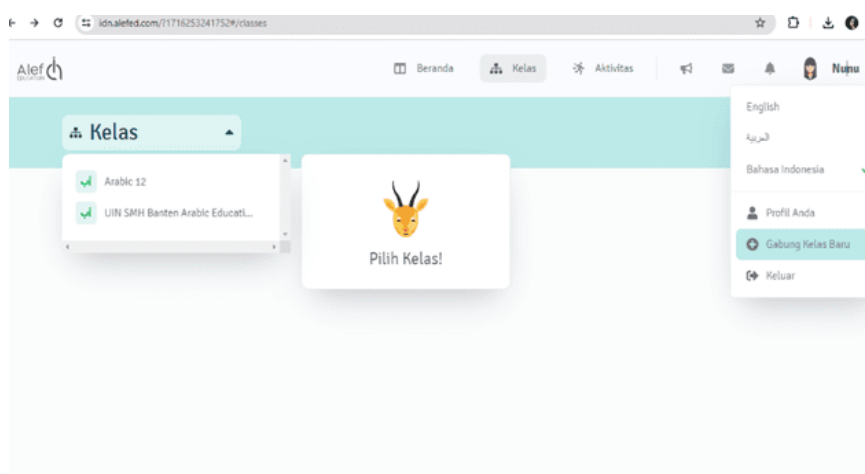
idn.alefed.com/?1716253241752#/classes

Alef

Beranda
Kelas
Aktivitas
Nunu

Kelas

Arabic 12
UIN SMH Banten Arabic Educati...

Pilih Kelas!

English
العربية
Bahasa Indonesia
Profil Anda
Gabung Kelas Baru
Keluar